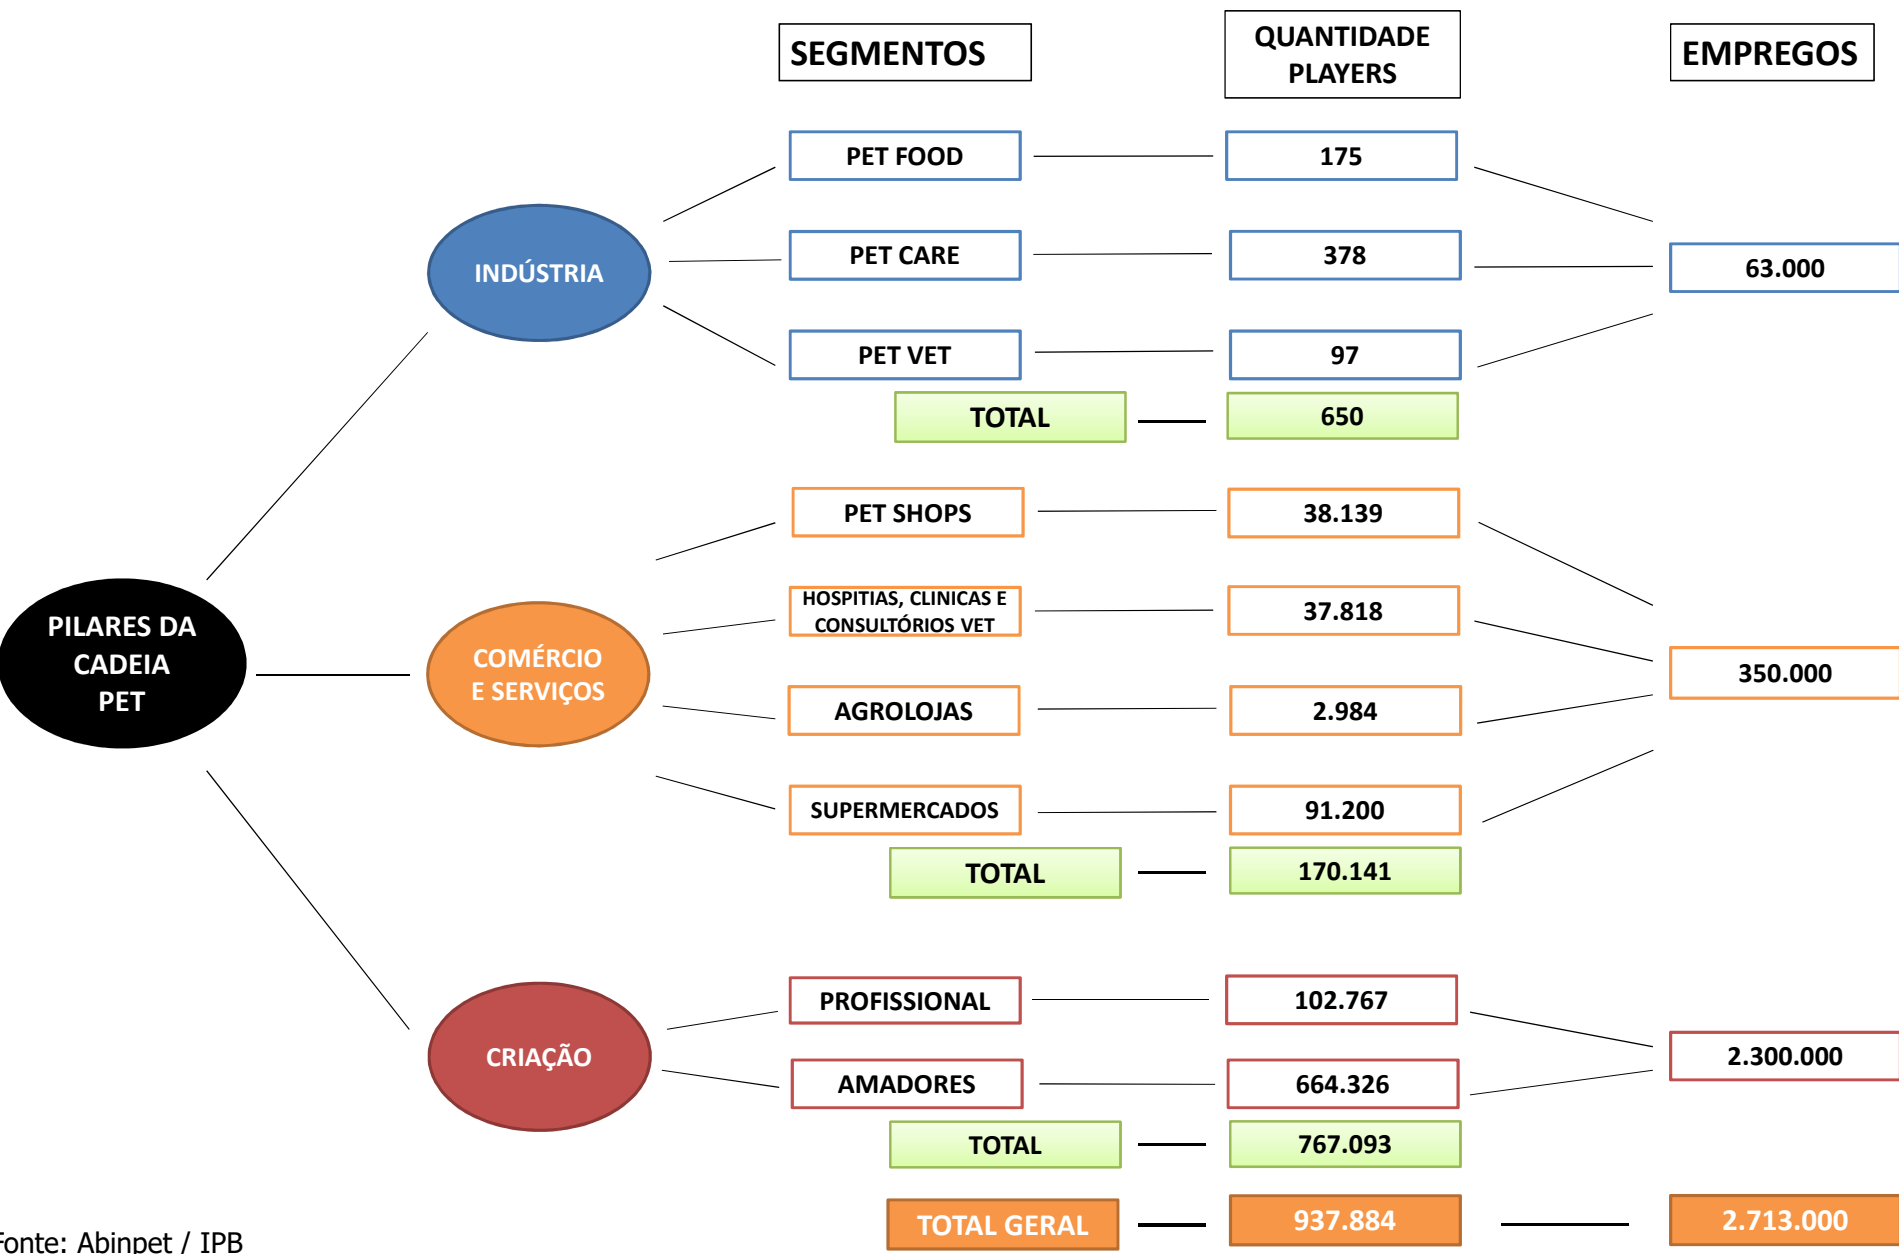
SEGMENTOS

QUANTIDADE PLAYERS

EMPREGOS

PILARES DA CADEIA PET

INDÚSTRIA

PET FOOD — 175

PET CARE — 378

PET VET — 97

TOTAL — 650

63.000

COMÉRCIO E SERVIÇOS

PET SHOPS — 38.139

HOSPITIAS, CLINICAS E CONSULTÓRIOS VET — 37.818

AGROLOJAS — 2.984

SUPERMERCADOS — 91.200

TOTAL — 170.141

350.000

CRIAÇÃO

PROFISSIONAL — 102.767

AMADORES — 664.326

TOTAL — 767.093

2.300.000

TOTAL GERAL — 937.884 — 2.713.000

Fonte: Abinpet / IPB